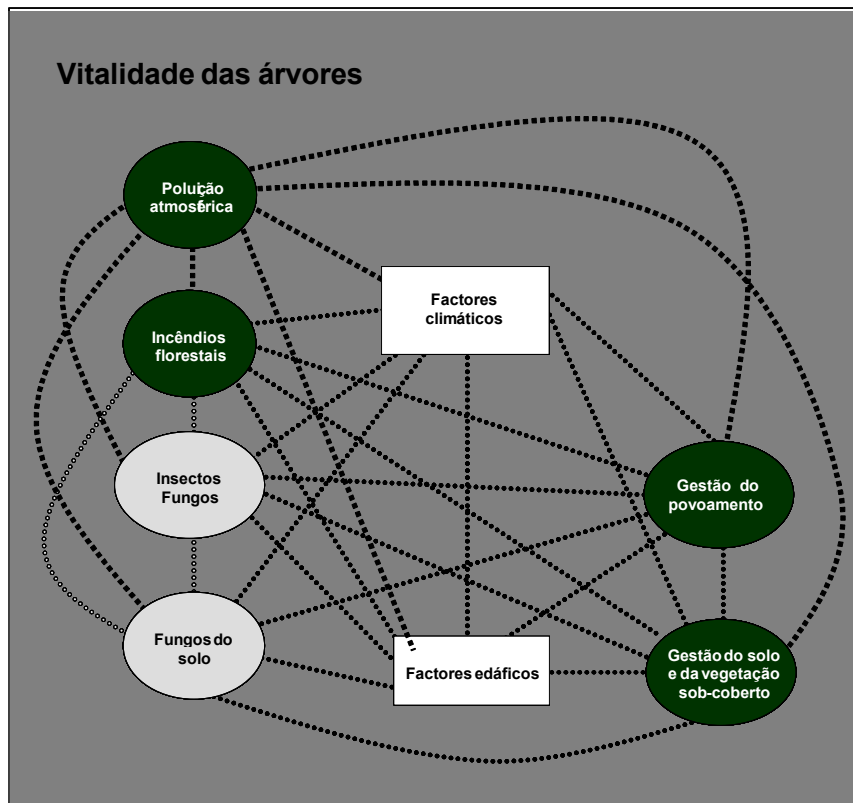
Vitalidade das árvores

Poluição atmosférica

Factores climáticos

Incêndios florestais

Insectos Fungos

Gestão do povoamento

Fungos do solo

Factores edáficos

Gestão do solo e da vegetação sob-coberto